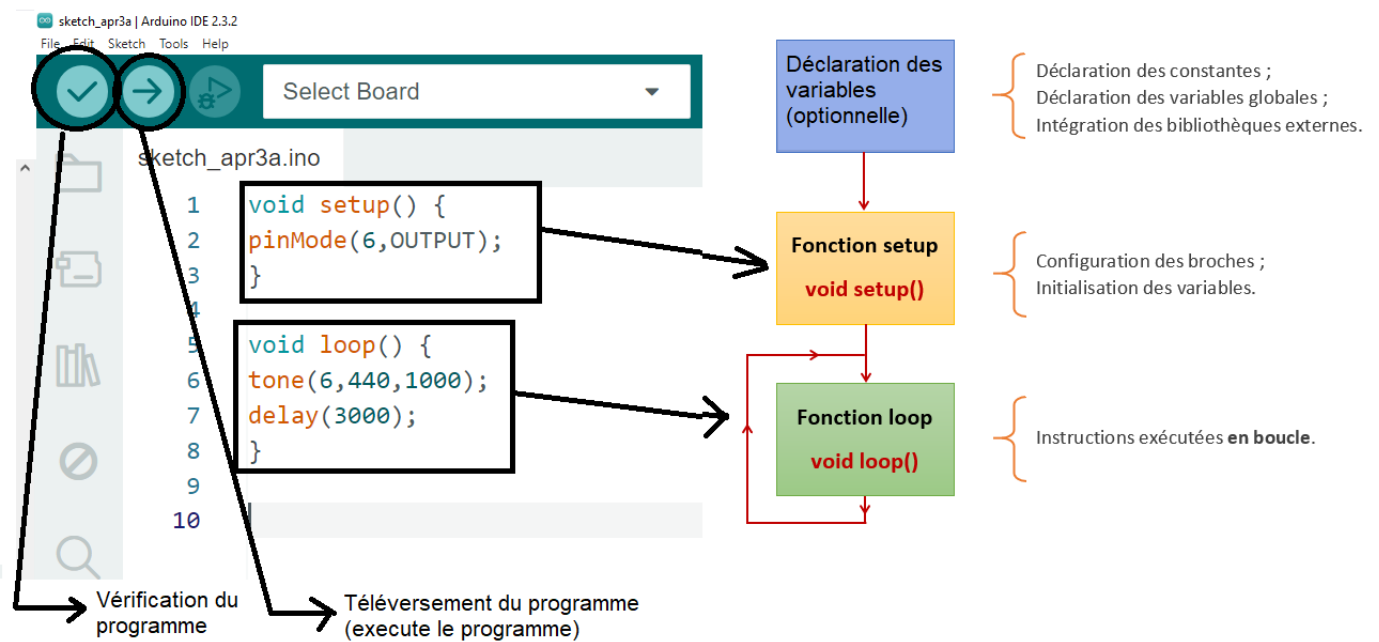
sketch_apr3a | Arduino IDE 2.3.2

File Edit Sketch Tools Help

Select Board

sketch_apr3a.ino

1 void setup() {
2 pinMode(6,OUTPUT);
3 }
4
5 void loop() {
6 tone(6,440,1000);
7 delay(3000);
8 }
9
10

Vérification du programme

Téléversement du programme (execute le programme)

Déclaration des variables (optionnelle)

Déclaration des constantes ;
Déclaration des variables globales ;
Intégration des bibliothèques externes.

Fonction setup

void setup()

Configuration des broches ;
Initialisation des variables.

Fonction loop

void loop()

Instructions exécutées **en boucle**.